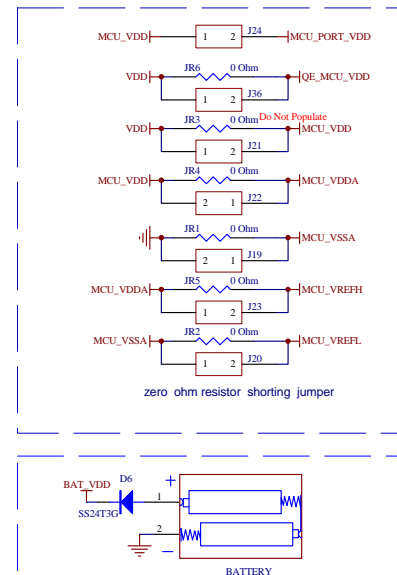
MCU_VDD 1 2 J24 MCU_PORT_VDD

VDD JR6 0 Ohm QE_MCU_VDD
1 2 J36

VDD JR3 0 Ohm Do Not Populate MCU_VDD
1 2 J21

MCU_VDD JR4 0 Ohm MCU_VDDA
2 1 J22

JR1 0 Ohm MCU_VSSA
2 1 J19

MCU_VDDA JR5 0 Ohm MCU_VREFH
1 2 J23

MCU_VSSA JR2 0 Ohm MCU_VREFL
1 2 J20

zero ohm resistor shorting jumper

BAT_VDD D6 SS24T3G
+ 1
2
−
BATTERY